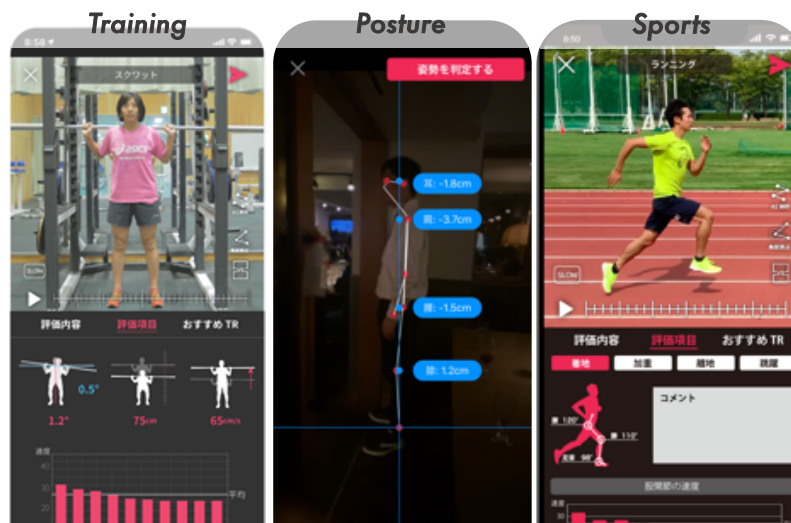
Training

8:58

スクワット

SLOW

評価内容 評価項目 おすすめ TR

0.5°

1.2° 75cm 65cm/s

速度

30

20

平均

Posture

姿勢を判定する

耳: -1.8cm

肩: -3.7cm

腰: -1.5cm

膝: 1.2cm

Sports

8:50

ランニング

SLOW

評価内容 評価項目 おすすめ TR

着地 加重 離地 跳躍

コメント

股関節の速度

30